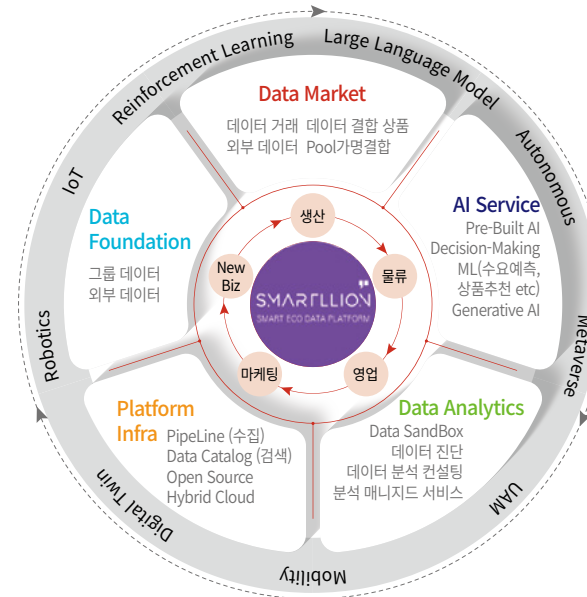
Reinforcement Learning
Large Language Model
Autonomous
Metaverse
UAM
Mobility
Digital Twin
Robotics
IoT

Data Market
데이터 거래 데이터 결합 상품
외부 데이터 Pool가명결합

AI Service
Pre-Built AI
Decision-Making
ML(수요예측, 상품추천 etc)
Generative AI

Data Analytics
Data SandBox
데이터 진단
데이터 분석 컨설팅
분석 매니지드 서비스

Platform Infra
PipeLine (수집)
Data Catalog (검색)
Open Source
Hybrid Cloud

Data Foundation
그룹 데이터
외부 데이터

생산
물류
영업
마케팅
New Biz

SMARTLLION
SMART ECO DATA PLATFORM